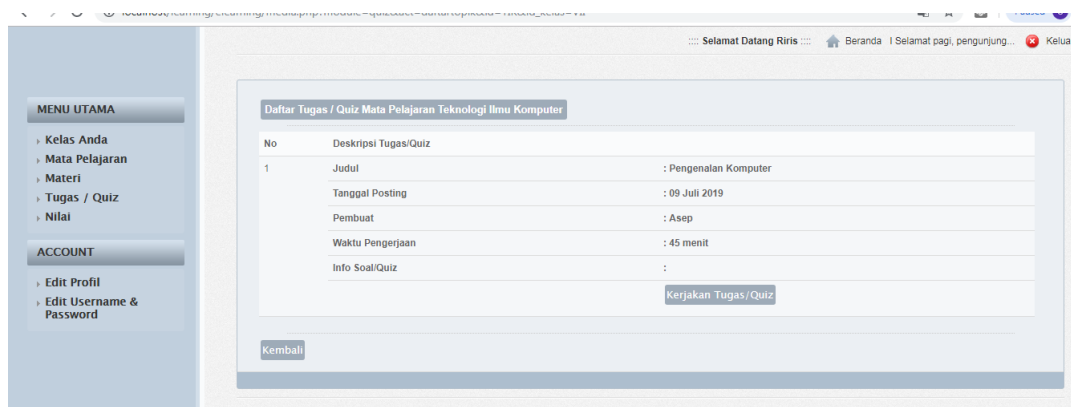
localhost/elearning/elearning/media.php?module=quiz&act=daftartopik&id=7&kelas=VII

:::: Selamat Datang Riris :::: Beranda | Selamat pagi, pengunjung... Kelua

MENU UTAMA

Kelas Anda
Mata Pelajaran
Materi
Tugas / Quiz
Nilai

ACCOUNT

Edit Profil
Edit Username & Password

Daftar Tugas / Quiz Mata Pelajaran Teknologi Ilmu Komputer

| No | Deskripsi Tugas/Quiz | |
|---|---|---|
| 1 | Judul | : Pengenalan Komputer |
| | Tanggal Posting | : 09 Juli 2019 |
| | Pembuat | : Asep |
| | Waktu Pengerjaan | : 45 menit |
| | Info Soal/Quiz | : |
| | | Kerjakan Tugas/Quiz |

Kembali